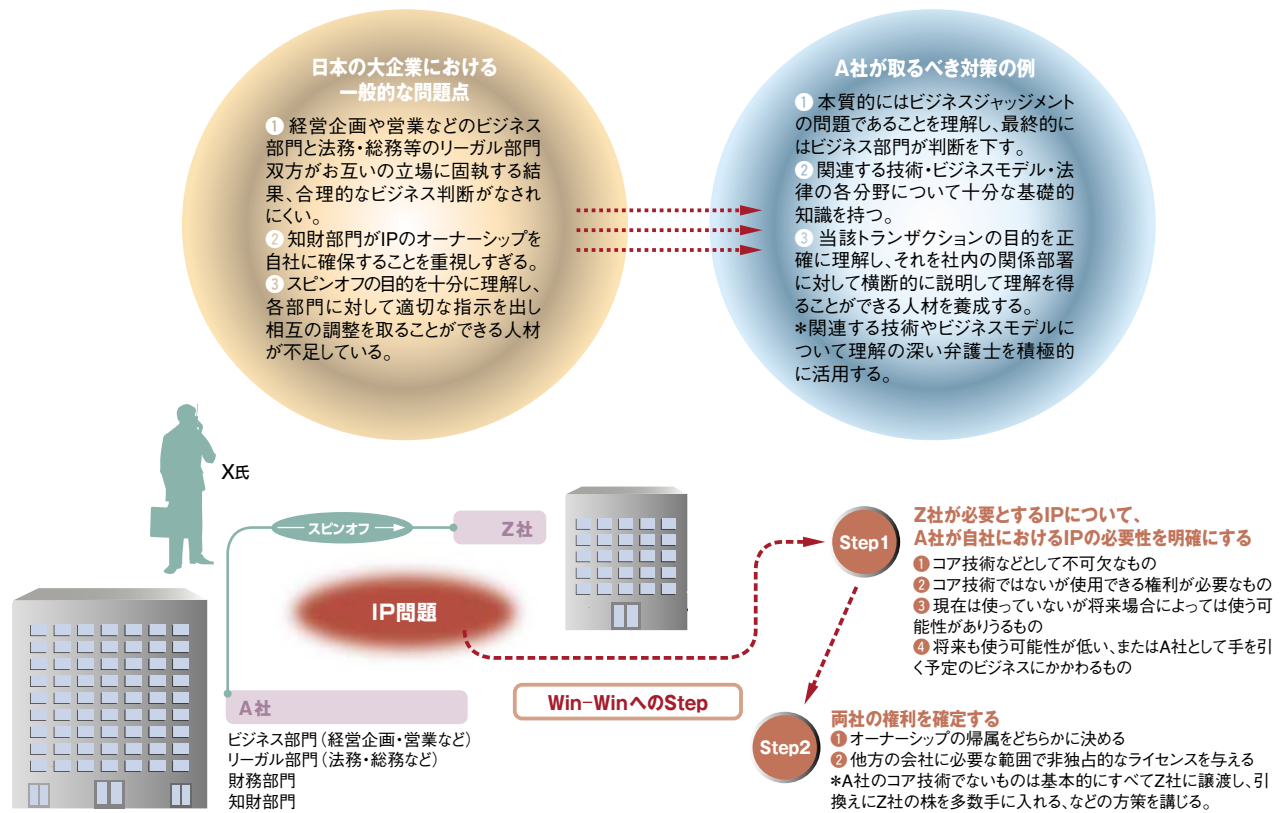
日本の大企業における一般的な問題点

❶ 経営企画や営業などのビジネス部門と法務・総務等のリーガル部門双方がお互いの立場に固執する結果、合理的なビジネス判断がなされにくい。
❷ 知財部門がIPのオーナーシップを自社に確保することを重視しすぎる。
❸ スピンオフの目的を十分に理解し、各部門に対して適切な指示を出し相互の調整を取ることができる人材が不足している。

A社が取るべき対策の例

❶ 本質的にはビジネスジャッジメントの問題であることを理解し、最終的にはビジネス部門が判断を下す。
❷ 関連する技術・ビジネスモデル・法律の各分野について十分な基礎的知識を持つ。
❸ 当該トランザクションの目的を正確に理解し、それを社内の関係部署に対して横断的に説明して理解を得ることができる人材を養成する。
*関連する技術やビジネスモデルについて理解の深い弁護士を積極的に活用する。

X氏

スピンオフ

Z社

IP問題

A社

ビジネス部門(経営企画・営業など)
リーガル部門(法務・総務など)
財務部門
知財部門

Win-WinへのStep

Step1

Z社が必要とするIPについて、A社が自社におけるIPの必要性を明確にする
❶ コア技術などとして不可欠なもの
❷ コア技術ではないが使用できる権利が必要なもの
❸ 現在は使っていないが将来場合によっては使う可能性がありうるもの
❹ 将来も使う可能性が低い、またはA社として手を引く予定のビジネスにかかわるもの

Step2

両社の権利を確定する
❶ オーナーシップの帰属をどちらかに決める
❷ 他方の会社に必要な範囲で非独占的なライセンスを与える
*A社のコア技術でないものは基本的にすべてZ社に譲渡し、引換えにZ社の株を多数手に入れる、などの方策を講じる。